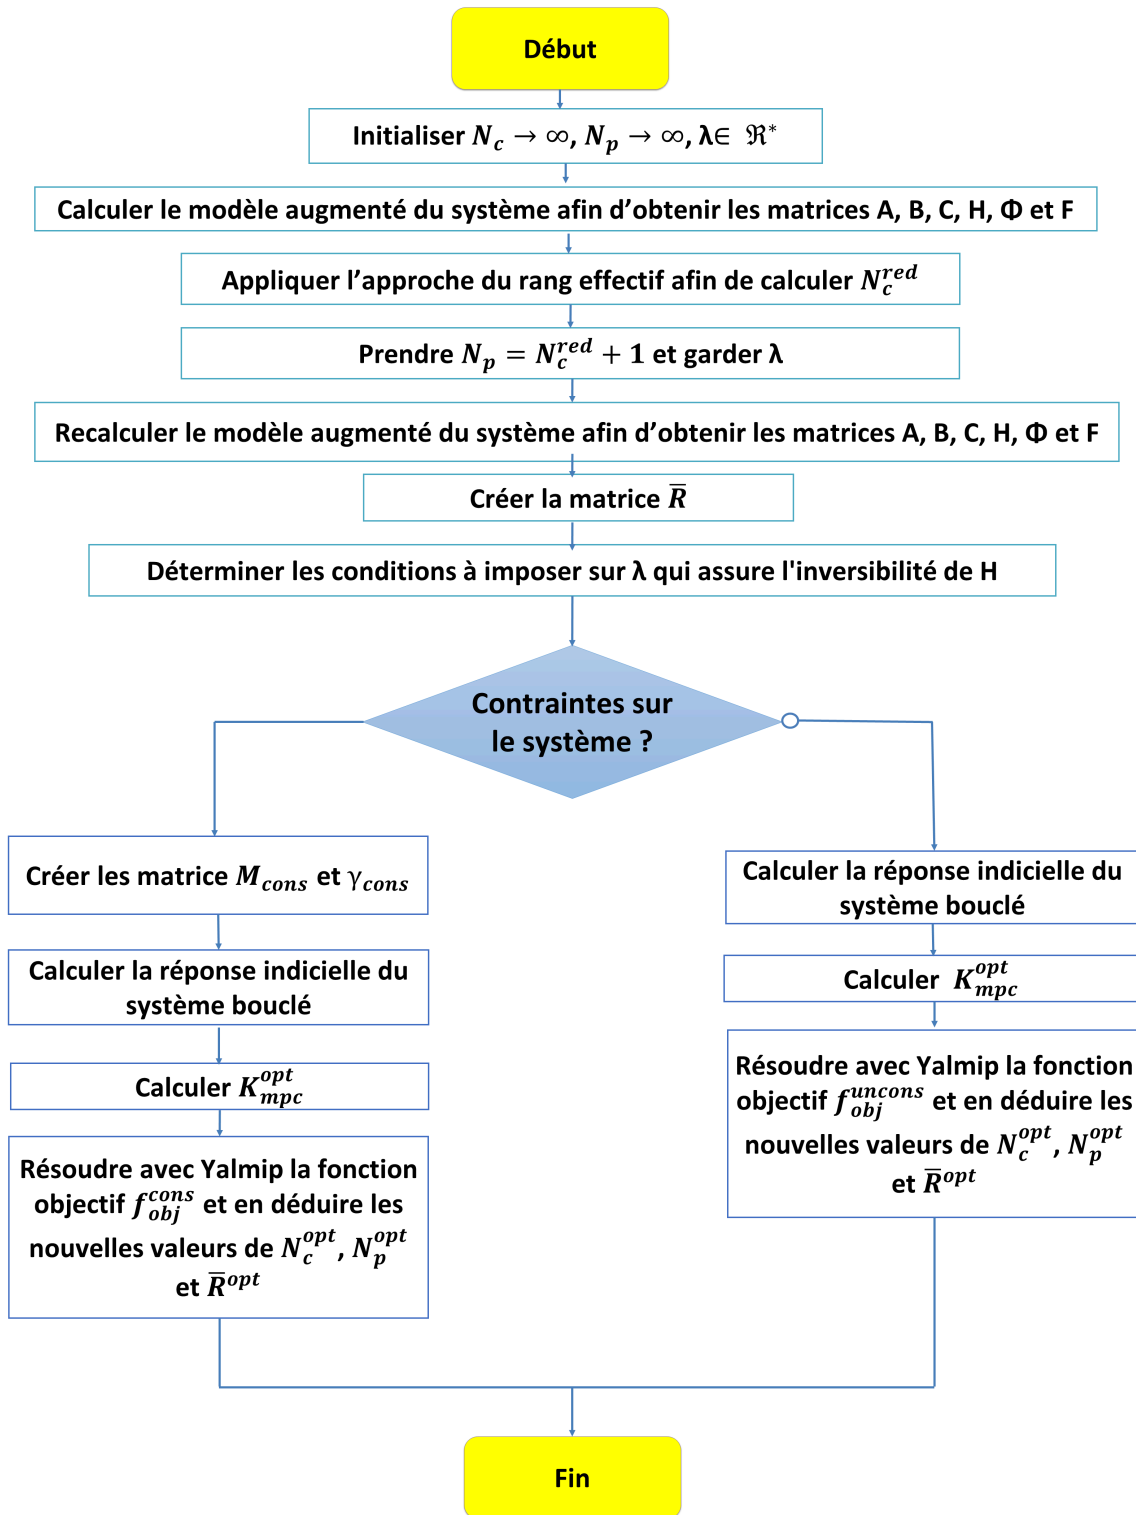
Début

Initialiser $N_c \rightarrow \infty$, $N_p \rightarrow \infty$, $\lambda \in \Re^*$

Calculer le modèle augmenté du système afin d'obtenir les matrices A, B, C, H, Φ et F

Appliquer l'approche du rang effectif afin de calculer $N_c^{red}$

Prendre $N_p = N_c^{red} + 1$ et garder λ

Recalculer le modèle augmenté du système afin d'obtenir les matrices A, B, C, H, Φ et F

Créer la matrice $\bar{R}$

Déterminer les conditions à imposer sur λ qui assure l'inversibilité de H

Contraintes sur le système ?

Créer les matrice $M_{cons}$ et $\gamma_{cons}$

Calculer la réponse indicielle du système bouclé

Calculer $K_{mpc}^{opt}$

Résoudre avec Yalmip la fonction objectif $f_{obj}^{cons}$ et en déduire les nouvelles valeurs de $N_c^{opt}$, $N_p^{opt}$ et $\bar{R}^{opt}$

Calculer la réponse indicielle du système bouclé

Calculer $K_{mpc}^{opt}$

Résoudre avec Yalmip la fonction objectif $f_{obj}^{uncons}$ et en déduire les nouvelles valeurs de $N_c^{opt}$, $N_p^{opt}$ et $\bar{R}^{opt}$

Fin